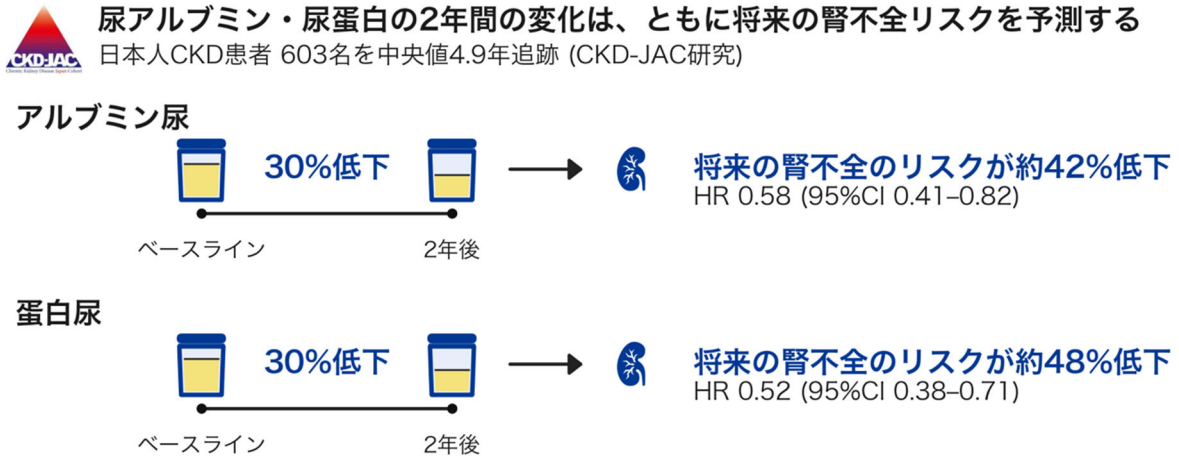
CKD-JAC
Chronic Kidney Disease Japan Cohort

尿アルブミン・尿蛋白の2年間の変化は、ともに将来の腎不全リスクを予測する
日本人CKD患者 603名を中央値4.9年追跡 (CKD-JAC研究)

アルブミン尿

30%低下

ベースライン

2年後

将来の腎不全のリスクが約42%低下
HR 0.58 (95%CI 0.41–0.82)

蛋白尿

30%低下

ベースライン

2年後

将来の腎不全のリスクが約48%低下
HR 0.52 (95%CI 0.38–0.71)